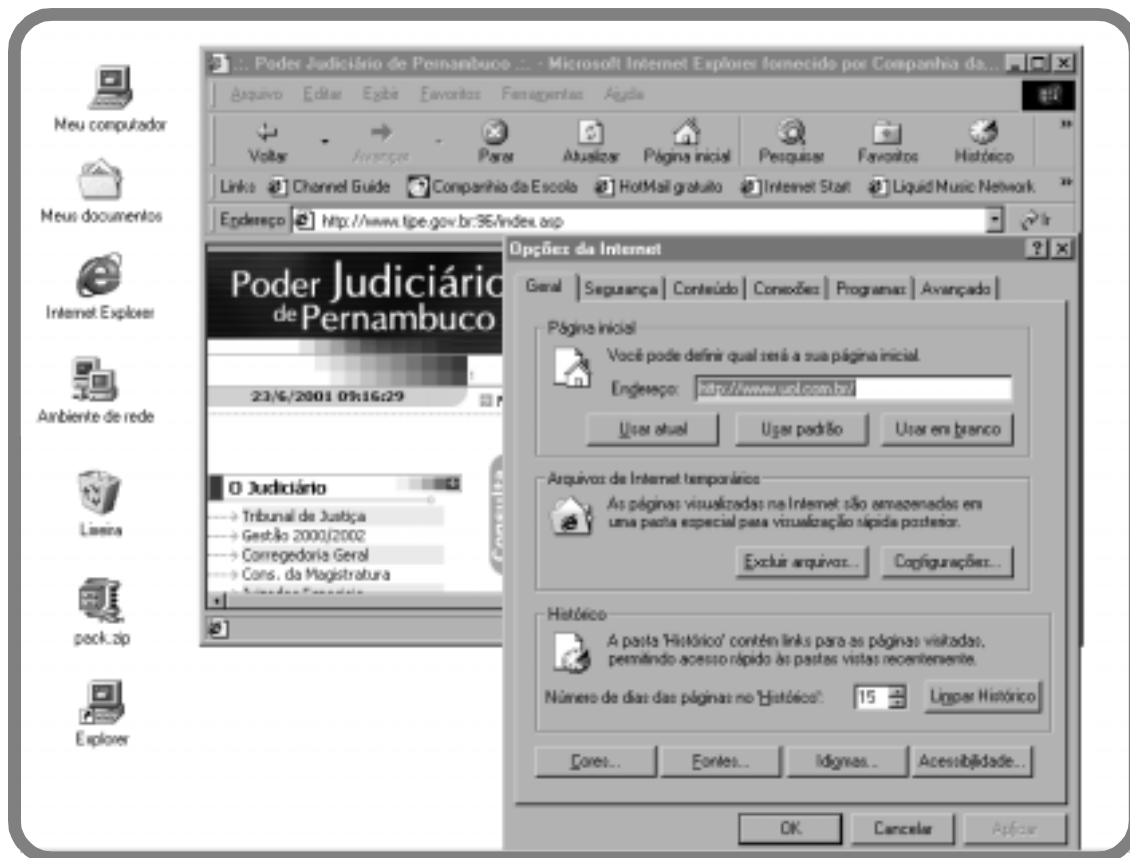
Meu computador

Meus documentos

Internet Explorer

Ambiente de rede

Lixeira

pack.zip

Explorer

:: Poder Judiciário de Pernambuco :: - Microsoft Internet Explorer fornecido por Companhia da...

Arquivo Editar Exibir Favoritos Ferramentas Ajuda

Voltar Avançar Parar Atualizar Página inicial Pesquisar Favoritos Histórico

Links Channel Guide Companhia da Escola HotMail gratuito Internet Start Liquid Music Network

Endereço http://www.tjpe.gov.br:96/index.asp Ir

Poder Judiciário de Pernambuco

23/6/2001 09:16:29

O Judiciário
Tribunal de Justiça
Gestão 2000/2002
Corregedoria Geral
Cons. da Magistratura

Consulta

Opções da Internet

Geral | Segurança | Conteúdo | Conexões | Programas | Avançado

Página inicial
Você pode definir qual será a sua página inicial.
Endereço: http://www.uol.com.br/
Usar atual | Usar padrão | Usar em branco

Arquivos de Internet temporários
As páginas visualizadas na Internet são armazenadas em uma pasta especial para visualização rápida posterior.
Excluir arquivos... | Configurações...

Histórico
A pasta 'Histórico' contém links para as páginas visitadas, permitindo acesso rápido às pastas vistas recentemente.
Número de dias das páginas no 'Histórico': 15 | Limpar Histórico

Cores... | Fontes... | Idiomas... | Acessibilidade...

OK | Cancelar | Aplicar